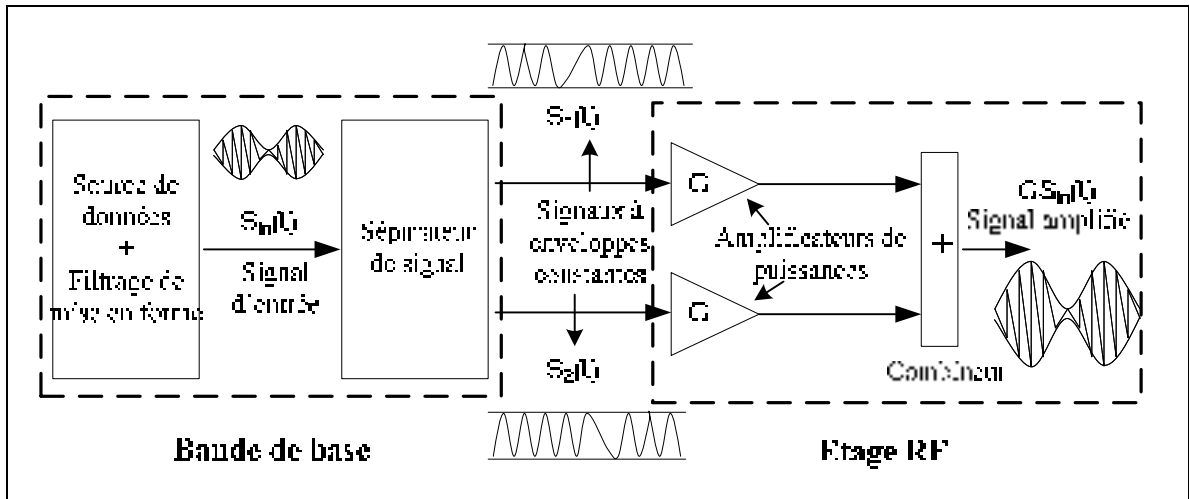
Source de données
+
Filtrage de mise en forme

$S_{in}(t)$
Signal d'entrée

Séparateur de signal

$S_1(t)$

Signaux à enveloppes constantes

$S_2(t)$

G

G

Amplificateurs de puissances

+

Combineur

$GS_{in}(t)$
Signal amplifié

Bande de base

Etage RF